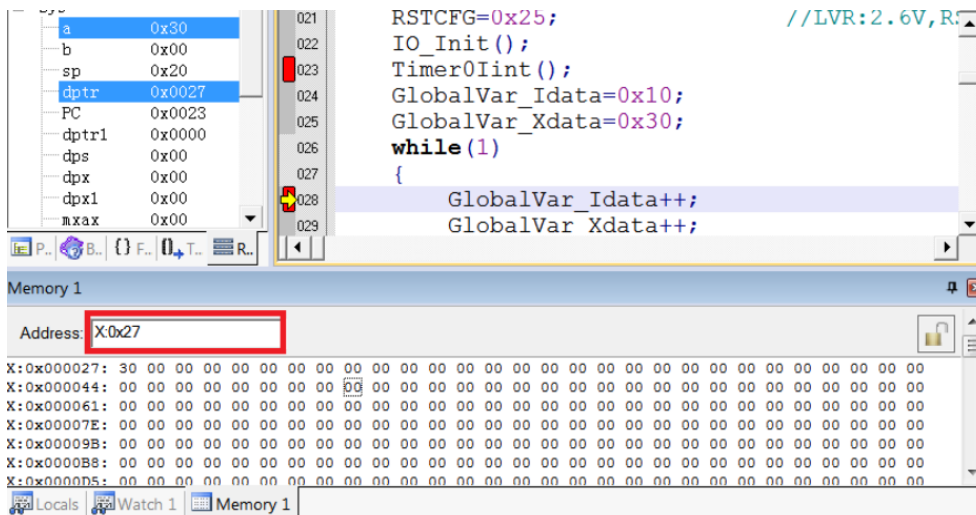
a 0x30
b 0x00
sp 0x20
dptr 0x0027
PC 0x0023
dptr1 0x0000
dps 0x00
dpx 0x00
dpx1 0x00
mxax 0x00

P.. B.. {} F.. T.. R..

021 RSTCFG=0x25; //LVR:2.6V,R
022 IO_Init();
023 Timer0Iint();
024 GlobalVar_Idata=0x10;
025 GlobalVar_Xdata=0x30;
026 while(1)
027 {
028 GlobalVar_Idata++;
029 GlobalVar_Xdata++;

Memory 1

Address: X:0x27

X:0x000027: 30 00 00 00 00 00 00 00 00 00 00 00 00 00 00 00 00 00 00 00 00 00 00 00 00 00 00 00 00
X:0x000044: 00 00 00 00 00 00 00 00 00 00 00 00 00 00 00 00 00 00 00 00 00 00 00 00 00 00 00 00 00
X:0x000061: 00 00 00 00 00 00 00 00 00 00 00 00 00 00 00 00 00 00 00 00 00 00 00 00 00 00 00 00 00
X:0x00007E: 00 00 00 00 00 00 00 00 00 00 00 00 00 00 00 00 00 00 00 00 00 00 00 00 00 00 00 00 00
X:0x00009B: 00 00 00 00 00 00 00 00 00 00 00 00 00 00 00 00 00 00 00 00 00 00 00 00 00 00 00 00 00
X:0x0000B8: 00 00 00 00 00 00 00 00 00 00 00 00 00 00 00 00 00 00 00 00 00 00 00 00 00 00 00 00 00
X:0x0000D5: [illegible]

Locals Watch 1 Memory 1